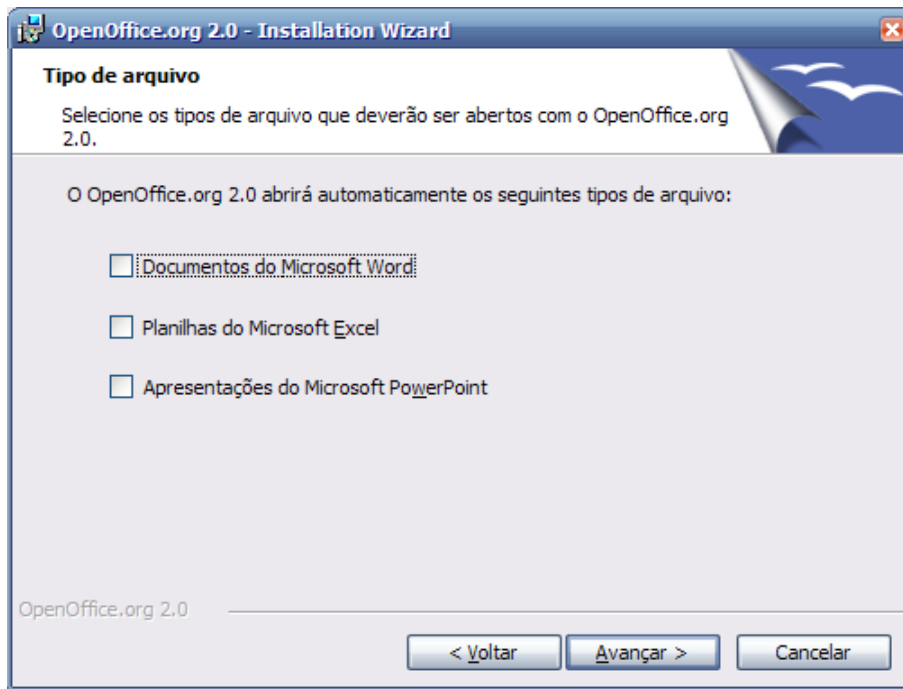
OpenOffice.org 2.0 - Installation Wizard

Tipo de arquivo

Selecione os tipos de arquivo que deverão ser abertos com o OpenOffice.org 2.0.

O OpenOffice.org 2.0 abrirá automaticamente os seguintes tipos de arquivo:

Documentos do Microsoft Word

Planilhas do Microsoft Excel

Apresentações do Microsoft PowerPoint

OpenOffice.org 2.0

< Voltar

Avançar >

Cancelar